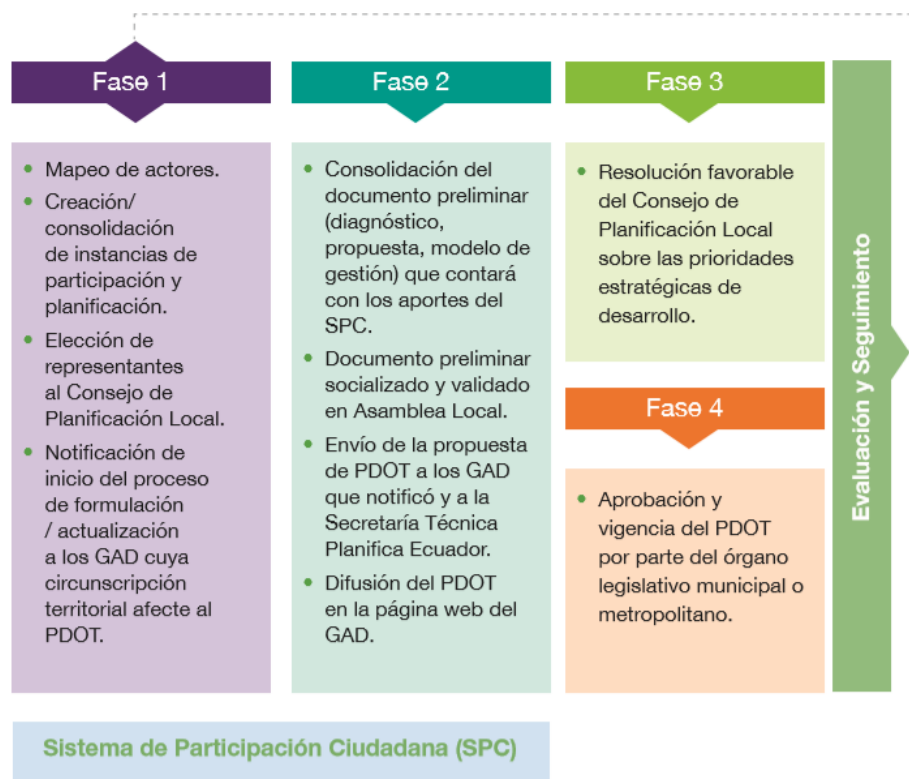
Fase 1

- Mapeo de actores.
- Creación/ consolidación de instancias de participación y planificación.
- Elección de representantes al Consejo de Planificación Local.
- Notificación de inicio del proceso de formulación / actualización a los GAD cuya circunscripción territorial afecte al PDOT.

Fase 2

- Consolidación del documento preliminar (diagnóstico, propuesta, modelo de gestión) que contará con los aportes del SPC.
- Documento preliminar socializado y validado en Asamblea Local.
- Envío de la propuesta de PDOT a los GAD que notificó y a la Secretaría Técnica Planifica Ecuador.
- Difusión del PDOT en la página web del GAD.

Fase 3

- Resolución favorable del Consejo de Planificación Local sobre las prioridades estratégicas de desarrollo.

Fase 4

- Aprobación y vigencia del PDOT por parte del órgano legislativo municipal o metropolitano.

Evaluación y Seguimiento

Sistema de Participación Ciudadana (SPC)